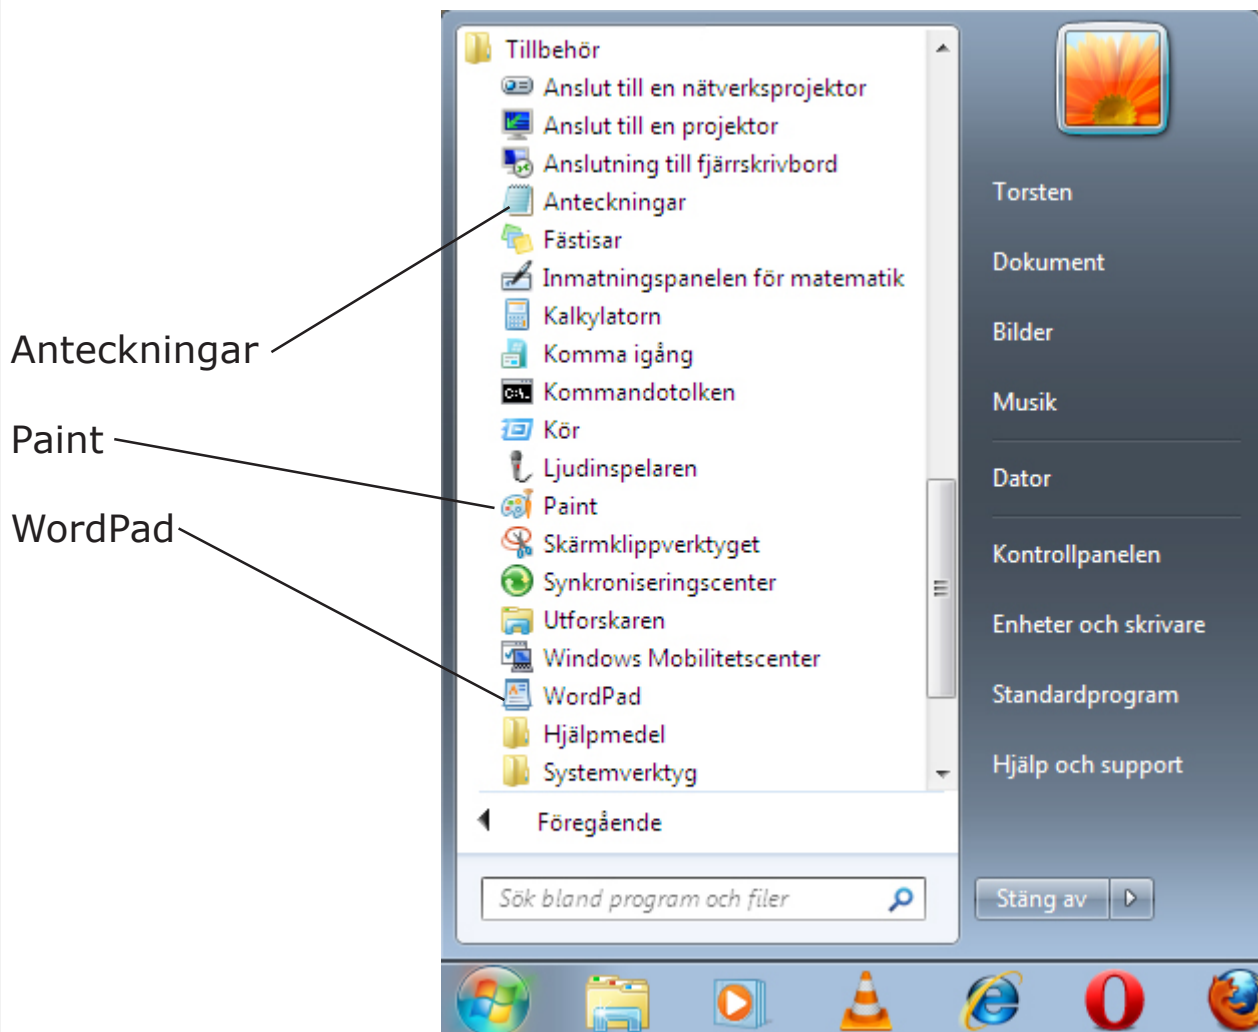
Anteckningar

Paint

WordPad

Tillbehör
Anslut till en nätverksprojektor
Anslut till en projektor
Anslutning till fjärrskrivbord
Anteckningar
Fästisar
Inmatningspanelen för matematik
Kalkylatorn
Komma igång
Kommandotolken
Kör
Ljudinspelaren
Paint
Skärmklippverktyget
Synkroniseringscenter
Utforskaren
Windows Mobilitetscenter
WordPad
Hjälpmedel
Systemverktyg

Föregående

Sök bland program och filer

Torsten
Dokument
Bilder
Musik
Dator
Kontrollpanelen
Enheter och skrivare
Standardprogram
Hjälp och support

Stäng av